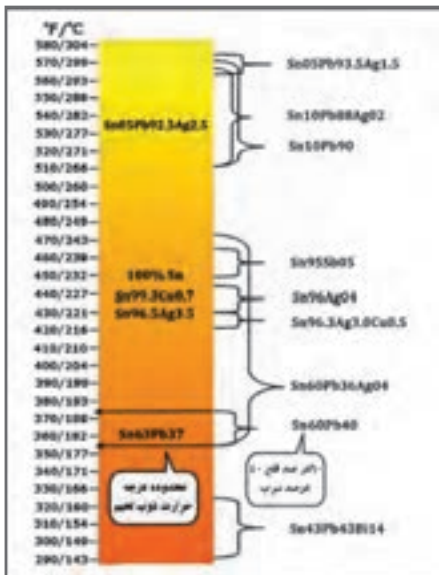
°F/°C
580/304
570/299
560/293
550/288
540/282
530/277
520/271
510/266
500/260
490/254
480/249
470/243
460/238
450/232
440/227
430/221
420/216
410/210
400/204
390/199
380/193
370/188
360/182
350/177
340/171
330/166
320/160
310/154
300/149
290/143

Sn05Pb92.5Ag2.5

100% Sn
Sn99.3Cu0.7
Sn96.5Ag3.5

Sn63Pb37

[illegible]

Sn05Pb93.5Ag1.5
Sn10Pb88Ag02
Sn10Pb90
Sn95Sb05
Sn96Ag04
Sn96.3Ag3.0Cu0.5
Sn60Pb36Ag04
Sn60Pb40
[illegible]
Sn43Pb43Bi14